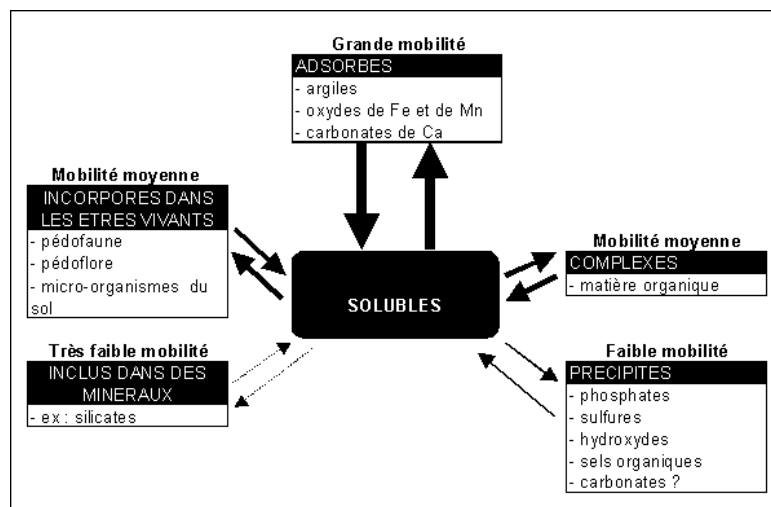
Grande mobilité
ADSORBES
- argiles
- oxydes de Fe et de Mn
- carbonates de Ca

Mobilité moyenne
INCORPORES DANS LES ETRES VIVANTS
- pédofaune
- pédoflore
- micro-organismes du sol

SOLUBLES

Mobilité moyenne
COMPLEXES
- matière organique

Très faible mobilité
INCLUS DANS DES MINERAUX
- ex : silicates

Faible mobilité
PRECIPITES
- phosphates
- sulfures
- hydroxydes
- sels organiques
- carbonates ?